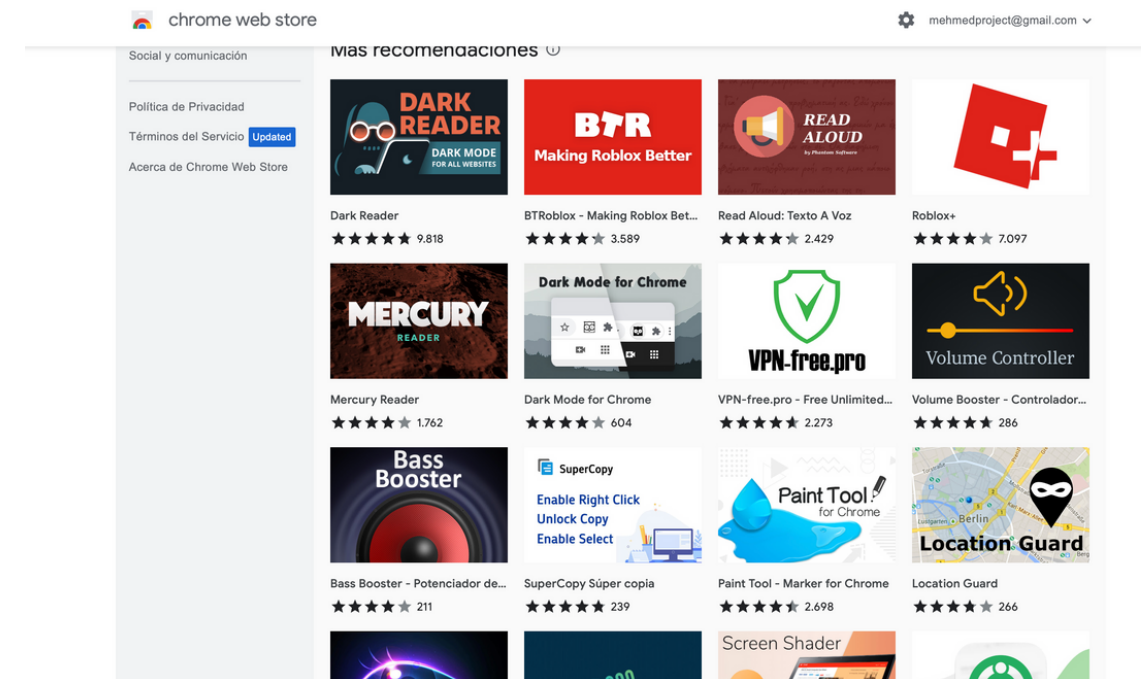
chrome web store

mehmedproject@gmail.com

Social y comunicación

Política de Privacidad

Términos del Servicio Updated

Acerca de Chrome Web Store

Más recomendaciones

DARK READER DARK MODE FOR ALL WEBSITES

Dark Reader
9.818

BTR Making Roblox Better

BTRoblox - Making Roblox Bet...
3.589

READ ALOUD by Phantom Software

Read Aloud: Texto A Voz
2.429

Roblox+
7.097

MERCURY READER

Mercury Reader
1.762

Dark Mode for Chrome

Dark Mode for Chrome
604

VPN-free.pro

VPN-free.pro - Free Unlimited...
2.273

Volume Controller

Volume Booster - Controlador...
286

Bass Booster

Bass Booster - Potenciador de...
211

SuperCopy
Enable Right Click
Unlock Copy
Enable Select

SuperCopy Súper copia
239

Paint Tool for Chrome

Paint Tool - Marker for Chrome
2.698

Berlin
Location Guard

Location Guard
266

Screen Shader